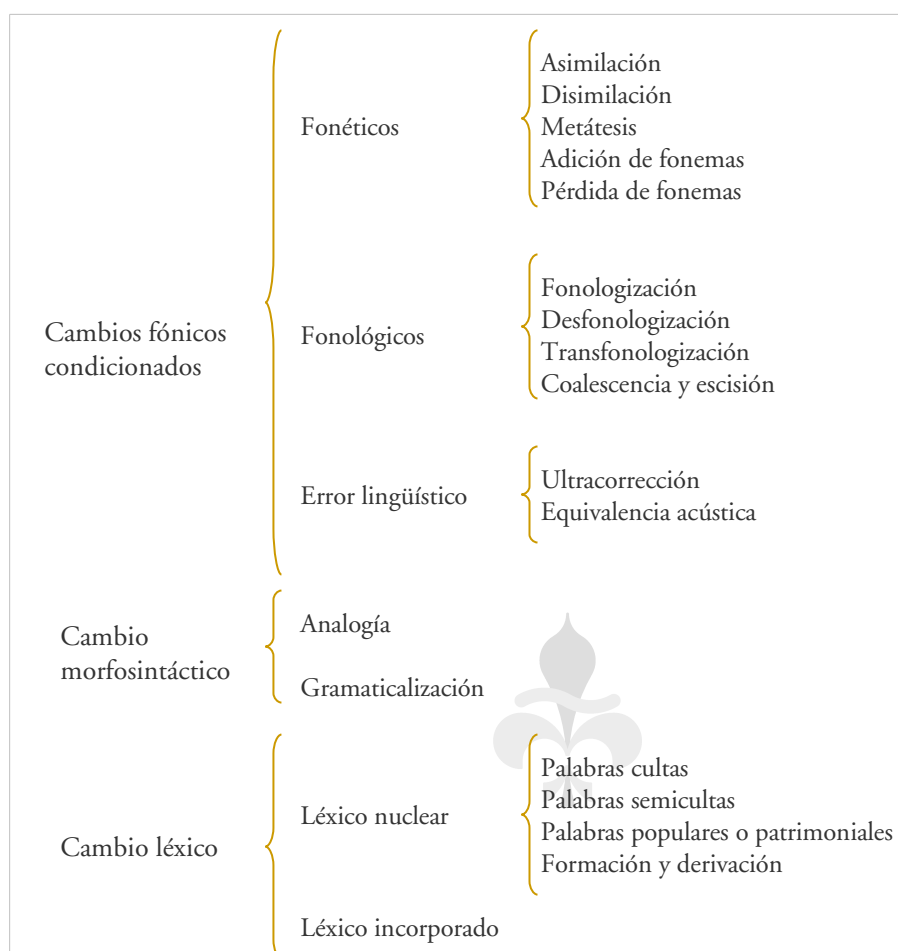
Cambios fónicos condicionados

Fonéticos

Asimilación
Disimilación
Metátesis
Adición de fonemas
Pérdida de fonemas

Fonológicos

Fonologización
Desfonologización
Transfonologización
Coalescencia y escisión

Error lingüístico

Ultracorrección
Equivalencia acústica

Cambio morfosintáctico

Analogía

Gramaticalización

Cambio léxico

Léxico nuclear

Palabras cultas
Palabras semicultas
Palabras populares o patrimoniales
Formación y derivación

Léxico incorporado